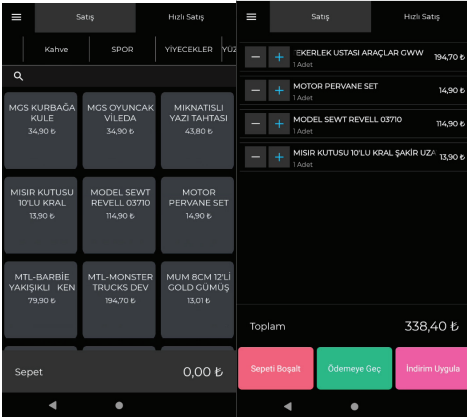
Satış
Hızlı Satış

Kahve
SPOR
YİYECEKLER
YÜZ

MGS KURBAĞA KULE
34,90 ₺

MGS OYUNCAK VİLEDA
34,90 ₺

MIKNATISLI YAZI TAHTASI
43,80 ₺

MISIR KUTUSU 10'LU KRAL
13,90 ₺

MODEL SEWT REVELL 03710
114,90 ₺

MOTOR PERVANE SET
14,90 ₺

MTL-BARBİE YAKIŞIKLI KEN
79,90 ₺

MTL-MONSTER TRUCKS DEV
194,70 ₺

MUM 8CM 12'Lİ GOLD GÜMÜŞ
13,01 ₺

Sepet
0,00 ₺

Satış
Hızlı Satış

TEKERLEK USTASI ARAÇLAR GWW
1 Adet
194,70 ₺

MOTOR PERVANE SET
1 Adet
14,90 ₺

MODEL SEWT REVELL 03710
1 Adet
114,90 ₺

MISIR KUTUSU 10'LU KRAL ŞAKİR UZA
1 Adet
13,90 ₺

Toplam
338,40 ₺

Sepeti Boşalt
Ödemeye Geç
İndirim Uygula